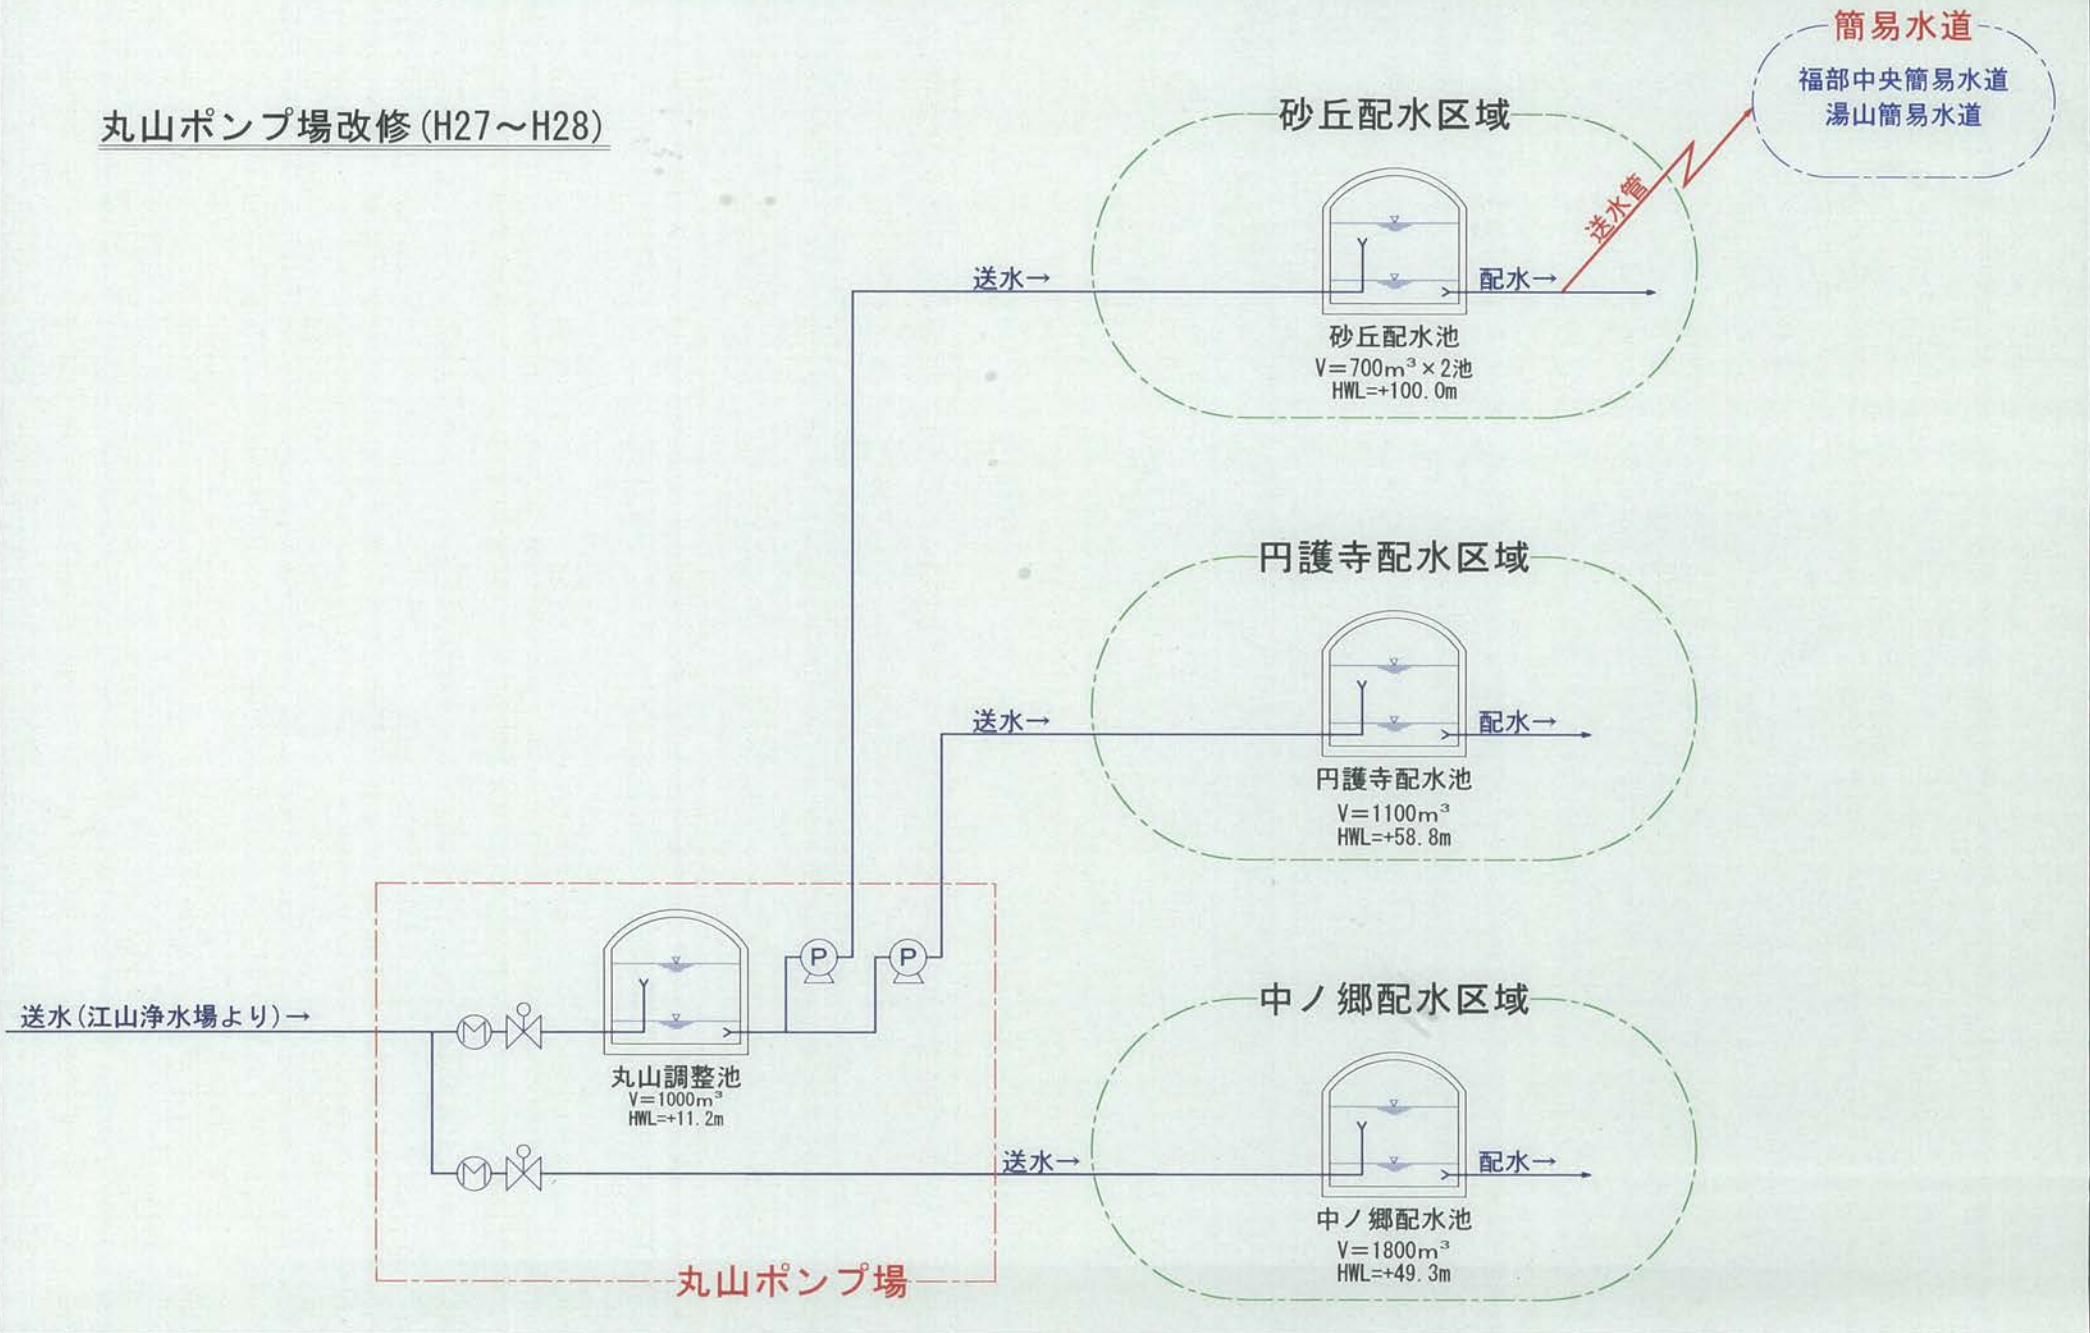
丸山ポンプ場改修(H27～H28)

簡易水道
福部中央簡易水道
湯山簡易水道

砂丘配水区域
送水→
配水→
送水管
砂丘配水池
V=700m$^3$×2池
HWL=+100.0m

円護寺配水区域
送水→
配水→
円護寺配水池
V=1100m$^3$
HWL=+58.8m

中ノ郷配水区域
送水→
配水→
中ノ郷配水池
V=1800m$^3$
HWL=+49.3m

送水(江山浄水場より)→
P
P
丸山調整池
V=1000m$^3$
HWL=+11.2m

丸山ポンプ場